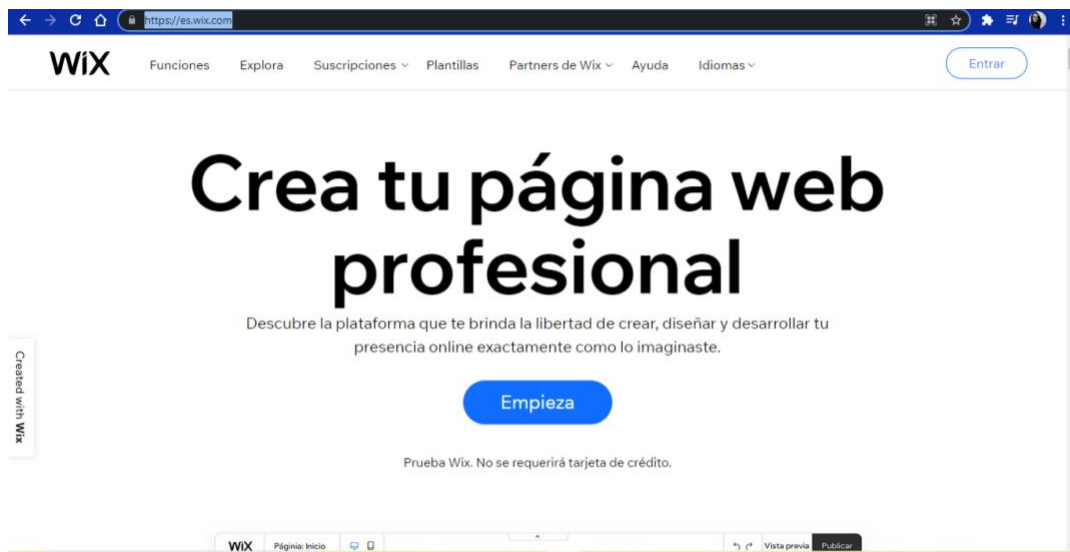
https://es.wix.com

WiX Funciones Explora Suscripciones Plantillas Partners de Wix Ayuda Idiomas Entrar

Crea tu página web profesional

Descubre la plataforma que te brinda la libertad de crear, diseñar y desarrollar tu presencia online exactamente como lo imaginaste.

Empieza

Prueba Wix. No se requerirá tarjeta de crédito.

Created with Wix

WiX Página: Inicio Vista previa Publicar